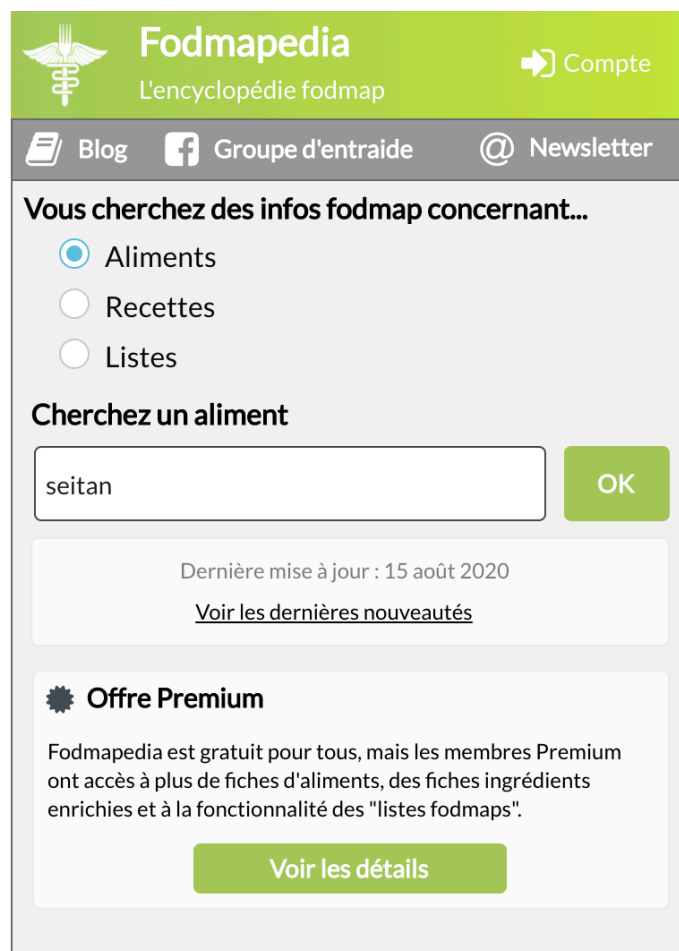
Fodmapedia
L'encyclopédie fodmap

Compte

Blog Groupe d'entraide Newsletter

Vous cherchez des infos fodmap concernant...

Aliments
Recettes
Listes

Cherchez un aliment

seitan

OK

Dernière mise à jour : 15 août 2020

Voir les dernières nouveautés

Offre Premium

Fodmapedia est gratuit pour tous, mais les membres Premium ont accès à plus de fiches d'aliments, des fiches ingrédients enrichies et à la fonctionnalité des "listes fodmaps".

Voir les détails